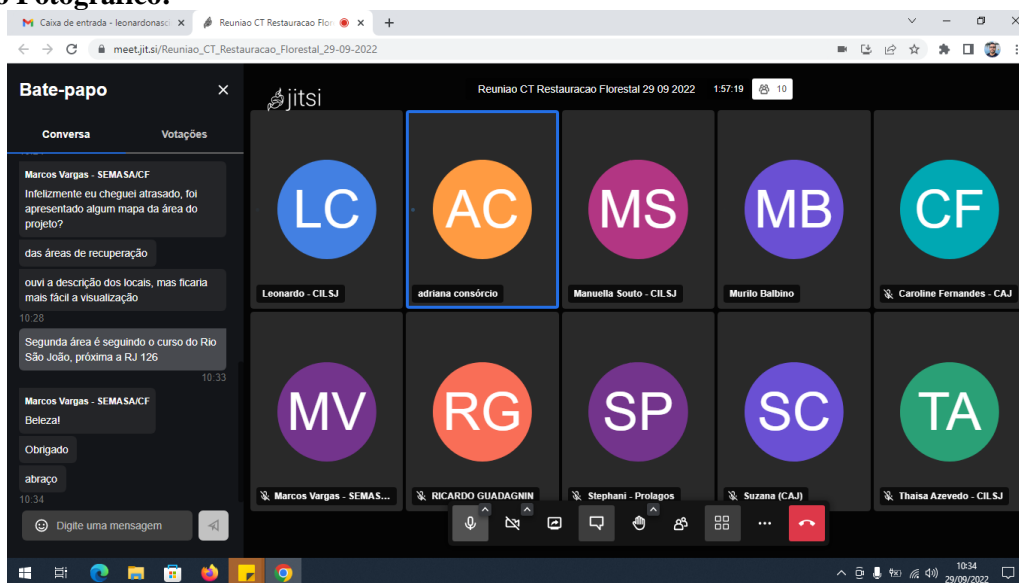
o Fotográfico:

Caixa de entrada - leonardonasc
Reuniao CT Restauracao Flor

meet.jit.si/Reuniao_CT_Restauracao_Florestal_29-09-2022

Bate-papo

Conversa Votações

Marcos Vargas - SEMASA/CF
Infelizmente eu cheguei atrasado, foi apresentado algum mapa da área do projeto?

das áreas de recuperação

ouvi a descrição dos locais, mas ficaria mais fácil a visualização
10:28

Segunda área é seguindo o curso do Rio São João, próxima a RJ 126
10:33

Marcos Vargas - SEMASA/CF
Beleza!

Obrigado

abraço
10:34

Digite uma mensagem

jitsi

Reuniao CT Restauracao Florestal 29 09 2022 1:57:19 10

LC
Leonardo - CILSJ

AC
adriana consórcio

MS
Manuella Souto - CILSJ

MB
Murilo Balbino

CF
Caroline Fernandes - CAJ

MV
Marcos Vargas - SEMAS...

RG
RICARDO GUADAGNIN

SP
Stephani - Prolagos

SC
Suzana (CAJ)

TA
Thaisa Azevedo - CILSJ

10:34
29/09/2022